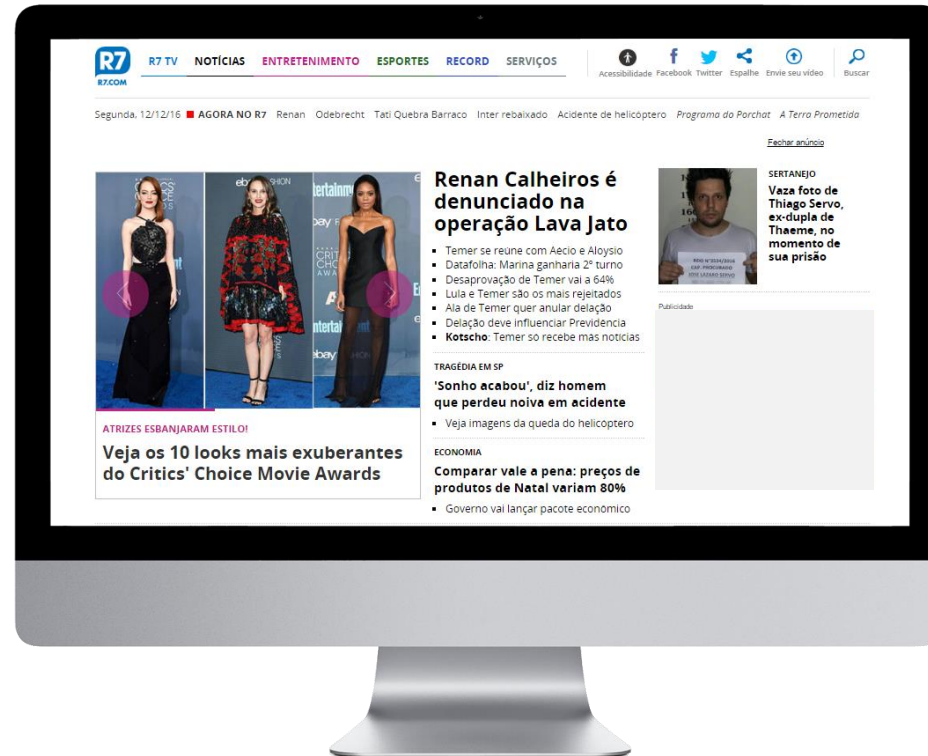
R7
R7.COM

R7 TV NOTÍCIAS ENTRETENIMENTO ESPORTES RECORD SERVIÇOS

Acessibilidade Facebook Twitter Espalhe Envie seu vídeo Buscar

Segunda, 12/12/16 AGORA NO R7 Renan Odebrecht Tati Quebra Barraco Inter rebaixado Acidente de helicóptero Programa do Porchat A Terra Prometida

Fechar anúncio

ATRIZES ESBANJARAM ESTILO!

Veja os 10 looks mais exuberantes do Critics' Choice Movie Awards

Renan Calheiros é denunciado na operação Lava Jato

- Temer se reúne com Aécio e Aloysio
- Datafolha: Marina ganharia 2º turno
- Desaprovação de Temer vai a 64%
- Lula e Temer são os mais rejeitados
- Ala de Temer quer anular delação
- Delação deve influenciar Previdência
- Kotscho: Temer só recebe más notícias

TRAGÉDIA EM SP

'Sonho acabou', diz homem que perdeu noiva em acidente

- Veja imagens da queda do helicóptero

ECONOMIA

Comparar vale a pena: preços de produtos de Natal variam 80%

- Governo vai lançar pacote econômico

SERTANEJO

Vaza foto de Thiago Servo, ex-dupla de Thaeme, no momento de sua prisão

Publicidade